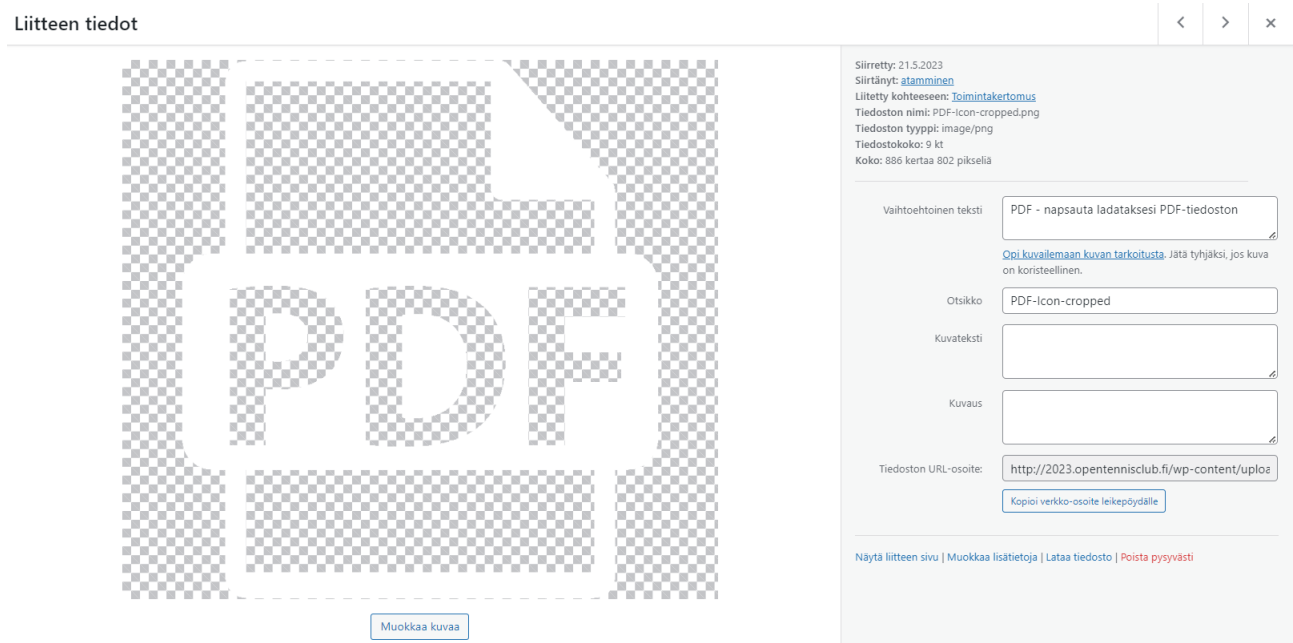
Liitteen tiedot

‹ › ×

PDF

Muokkaa kuvaa

Siirretty: 21.5.2023
Siirtänyt: atamminen
Liitetty kohteeseen: Toimintakertomus
Tiedoston nimi: PDF-Icon-cropped.png
Tiedoston tyyppi: image/png
Tiedostokoko: 9 kt
Koko: 886 kertaa 802 pikseliä

Vaihtoehtoinen teksti
PDF - napsauta ladataksesi PDF-tiedoston
Opi kuvailemaan kuvan tarkoitusta. Jätä tyhjäksi, jos kuva on koristeellinen.

Otsikko
PDF-Icon-cropped

Kuvateksti

Kuvaus

Tiedoston URL-osoite:
http://2023.opentennisclub.fi/wp-content/uploa

Kopioi verkko-osoite leikepöydälle

Näytä liitteen sivu | Muokkaa lisätietoja | Lataa tiedosto | Poista pysyvästi